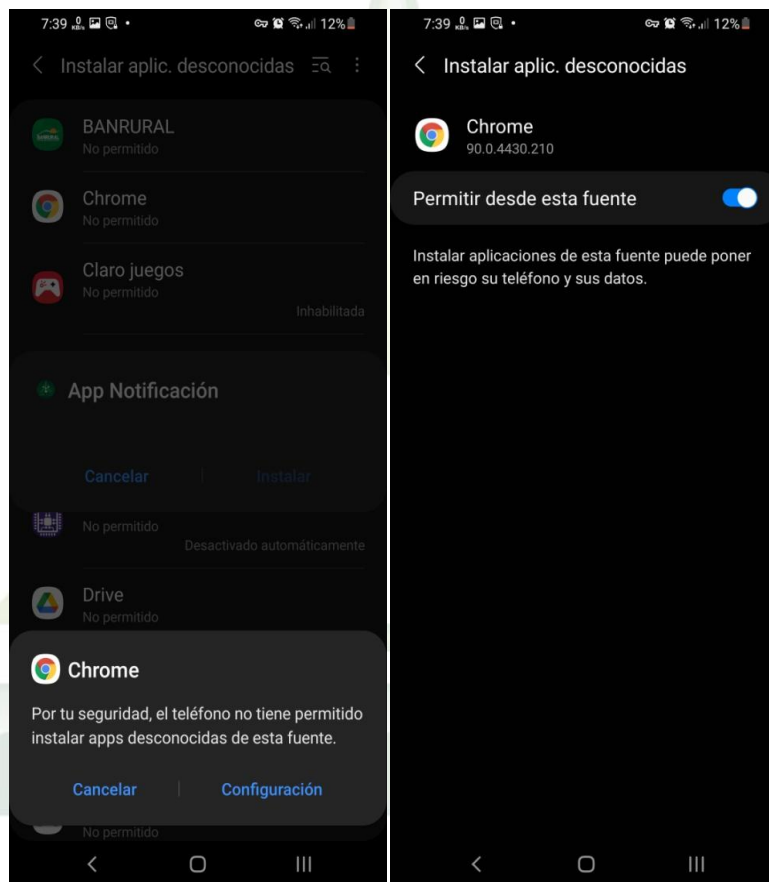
7:39 12%

Instalar aplic. desconocidas

BANRURAL
No permitido

Chrome
No permitido

Claro juegos
No permitido
Inhabilitada

App Notificación

Cancelar | Instalar

No permitido
Desactivado automáticamente

Drive
No permitido

Chrome

Por tu seguridad, el teléfono no tiene permitido instalar apps desconocidas de esta fuente.

Cancelar | Configuración

No permitido

7:39 12%

Instalar aplic. desconocidas

Chrome
90.0.4430.210

Permitir desde esta fuente

Instalar aplicaciones de esta fuente puede poner en riesgo su teléfono y sus datos.